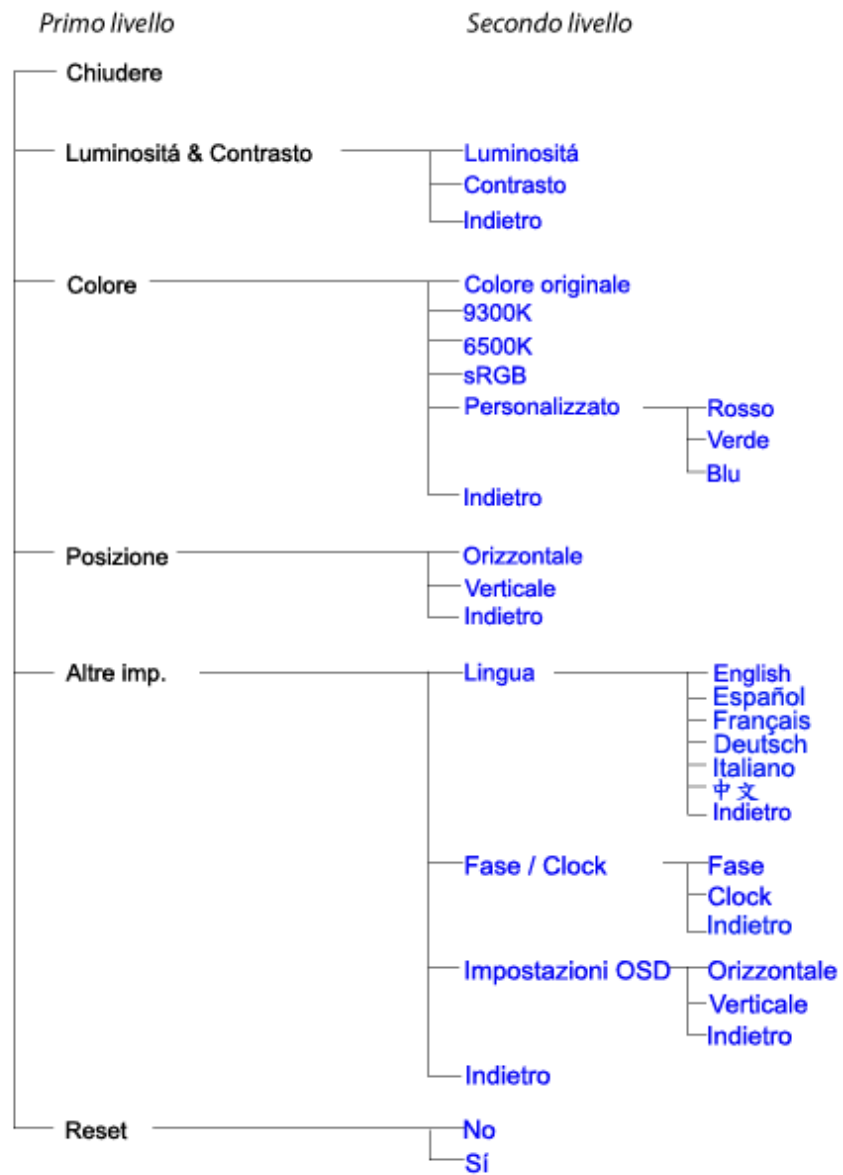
Primo livello

Secondo livello

Chiudere

Luminositá & Contrasto

Luminositá
Contrasto
Indietro

Colore

Colore originale
9300K
6500K
sRGB
Personalizzato
Rosso
Verde
Blu
Indietro

Posizione

Orizzontale
Verticale
Indietro

Altre imp.

Lingua
English
Español
Français
Deutsch
Italiano
中文
Indietro

Fase / Clock
Fase
Clock
Indietro

Impostazioni OSD
Orizzontale
Verticale
Indietro

Indietro

Reset

No
Sí